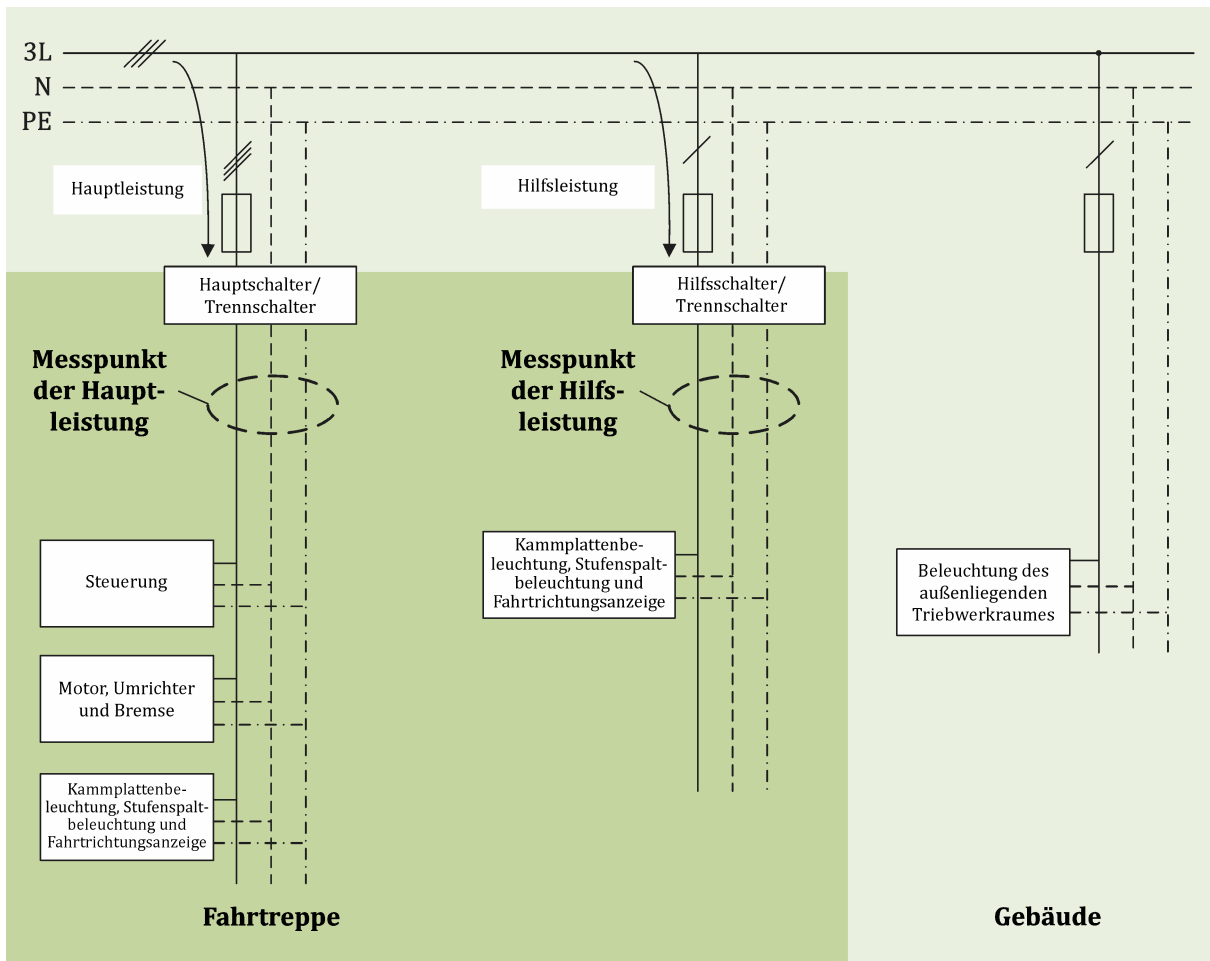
3L
N
PE

Hauptleistung

Hilfsleistung

Hauptschalter/ Trennschalter

Hilfsschalter/ Trennschalter

Messpunkt der Hauptleistung

Messpunkt der Hilfsleistung

Steuerung

Motor, Umrichter und Bremse

Kammplattenbeleuchtung, Stufenspaltbeleuchtung und Fahrtrichtungsanzeige

Kammplattenbeleuchtung, Stufenspaltbeleuchtung und Fahrtrichtungsanzeige

Beleuchtung des außenliegenden Triebwerkraumes

Fahrtreppe

Gebäude